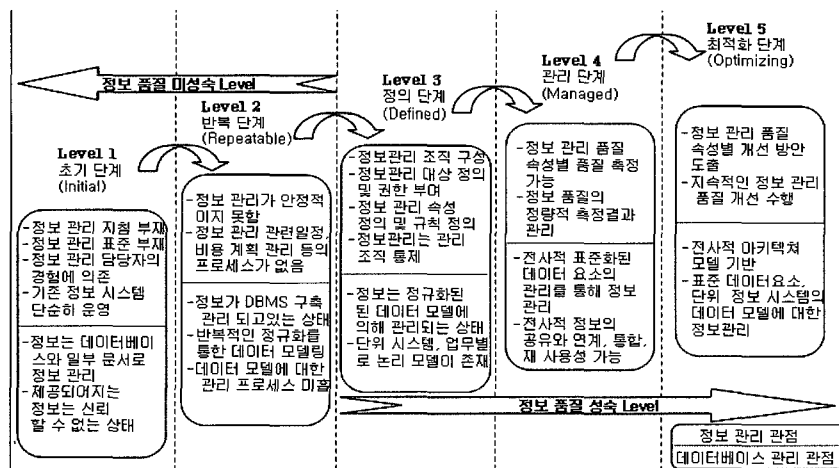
Level 5
최적화 단계
(Optimizing)

정보 품질 미성숙 Level

Level 4
관리 단계
(Managed)

Level 3
정의 단계
(Defined)

Level 2
반복 단계
(Repeatable)

Level 1
초기 단계
(Initial)

-정보 관리 지침 부재
-정보 관리 표준 부재
-정보 관리 담당자의 경험에 의존
-기존 정보 시스템 단순히 운영

-정보는 데이터베이스와 일부 문서로 정보 관리
-제공되어지는 정보는 신뢰할 수 없는 상태

-정보 관리가 안정적이지 못함
-정보 관리 관련일정, 비용 계획 관리 등의 프로세스가 없음

-정보가 DBMS 구축 관리 되고있는 상태
-반복적인 정규화를 통한 데이터 모델링
-데이터 모델에 대한 관리 프로세스 미흡

-정보관리 조직 구성
-정보관리 대상 정의 및 권한 부여
-정보 관리 속성 정의 및 규칙 정의
-정보관리는 관리 조직 통제

-정보는 정규화된 된 데이터 모델에 의해 관리되는 상태
-단위 시스템, 업무별로 논리 모델이 존재

-정보 관리 품질 속성별 품질 측정 가능
-정보 품질의 정량적 측정결과 관리

-전사적 표준화된 데이터 요소의 관리를 통해 정보 관리
-전사적 정보의 공유와 연계, 통합, 재 사용성 가능

-정보 관리 품질 속성별 개선 방안 도출
-지속적인 정보 관리 품질 개선 수행

-전사적 아키텍쳐 모델 기반
-표준 데이터요소, 단위 정보 시스템의 데이터 모델에 대한 정보관리

정보 품질 성숙 Level

정보 관리 관점
데이터베이스 관리 관점